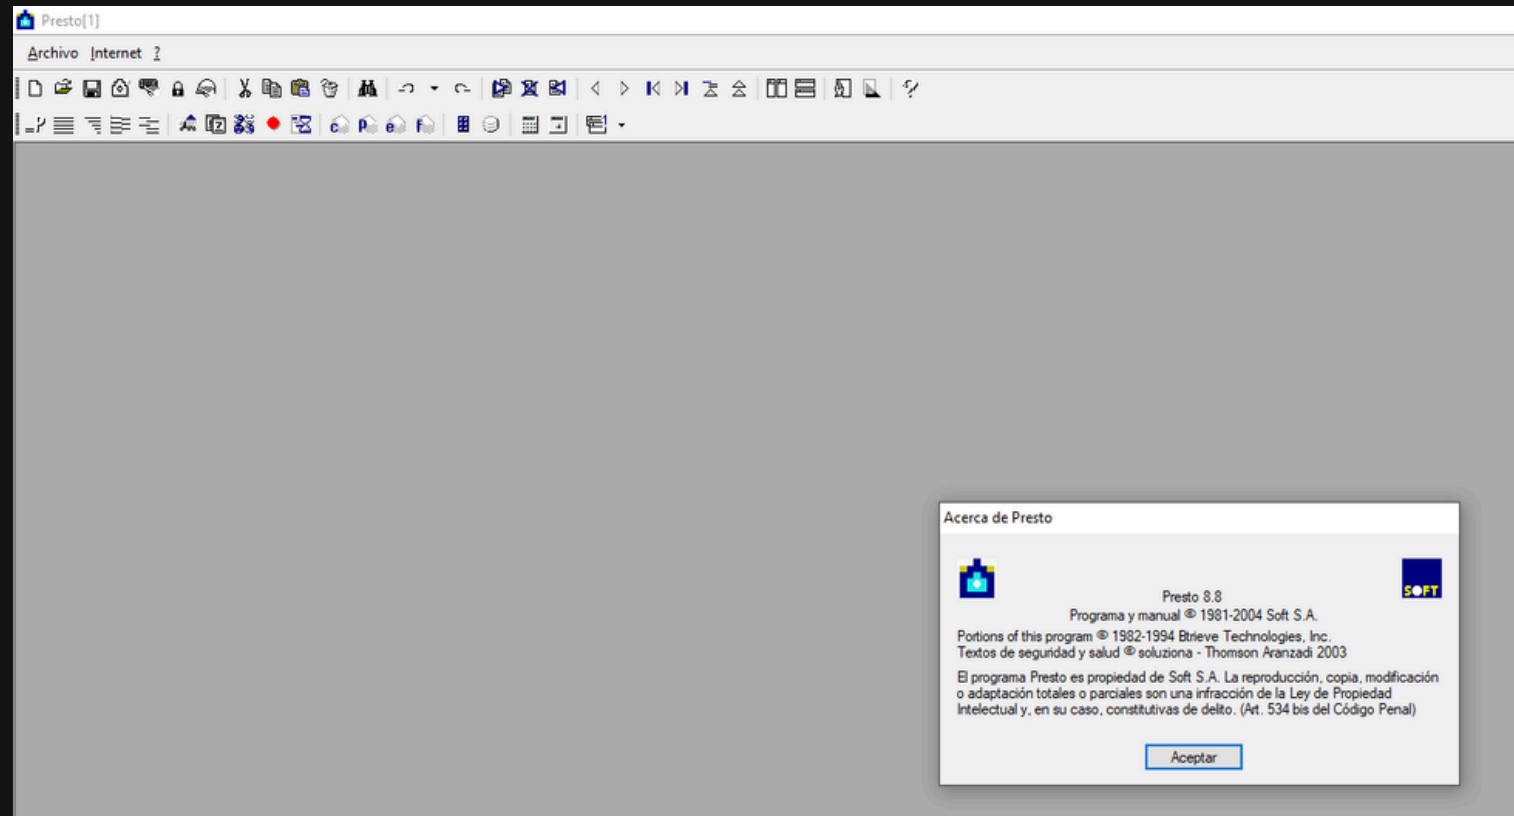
Presto[1]

Archivo Internet ?

Acerca de Presto

SOFT

Presto 8.8
Programa y manual © 1981-2004 Soft S.A.

Portions of this program © 1982-1994 Btrieve Technologies, Inc.
Textos de seguridad y salud © soluziona - Thomson Aranzadi 2003

El programa Presto es propiedad de Soft S.A. La reproducción, copia, modificación o adaptación totales o parciales son una infracción de la Ley de Propiedad Intelectual y, en su caso, constitutivas de delito. (Art. 534 bis del Código Penal)

Aceptar